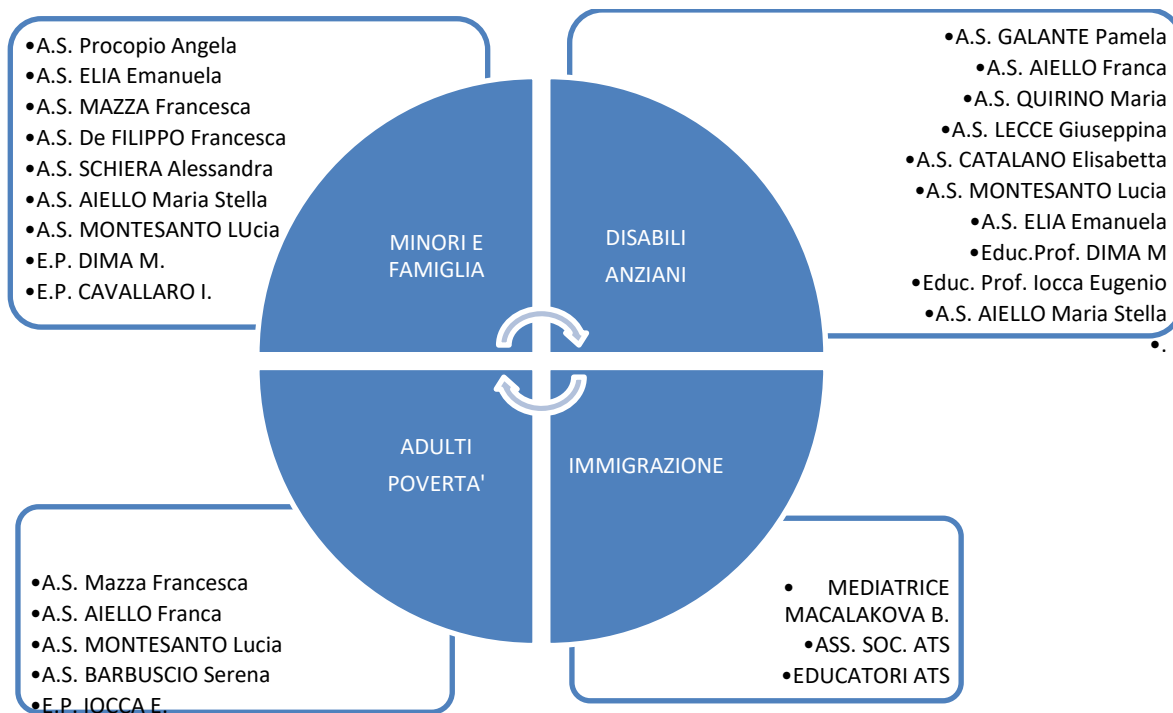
•A.S. Procopio Angela
•A.S. ELIA Emanuela
•A.S. MAZZA Francesca
•A.S. De FILIPPO Francesca
•A.S. SCHIERA Alessandra
•A.S. AIELLO Maria Stella
•A.S. MONTESANTO LUcia
•E.P. DIMA M.
•E.P. CAVALLARO I.

•A.S. GALANTE Pamela
•A.S. AIELLO Franca
•A.S. QUIRINO Maria
•A.S. LECCE Giuseppina
•A.S. CATALANO Elisabetta
•A.S. MONTESANTO Lucia
•A.S. ELIA Emanuela
•Educ.Prof. DIMA M
•Educ. Prof. Iocca Eugenio
•A.S. AIELLO Maria Stella
•.

MINORI E FAMIGLIA

DISABILI ANZIANI

ADULTI POVERTA'

IMMIGRAZIONE

•A.S. Mazza Francesca
•A.S. AIELLO Franca
•A.S. MONTESANTO Lucia
•A.S. BARBUSCIO Serena
•E.P. IOCCA E.

• MEDIATRICE MACALAKOVA B.
•ASS. SOC. ATS
•EDUCATORI ATS